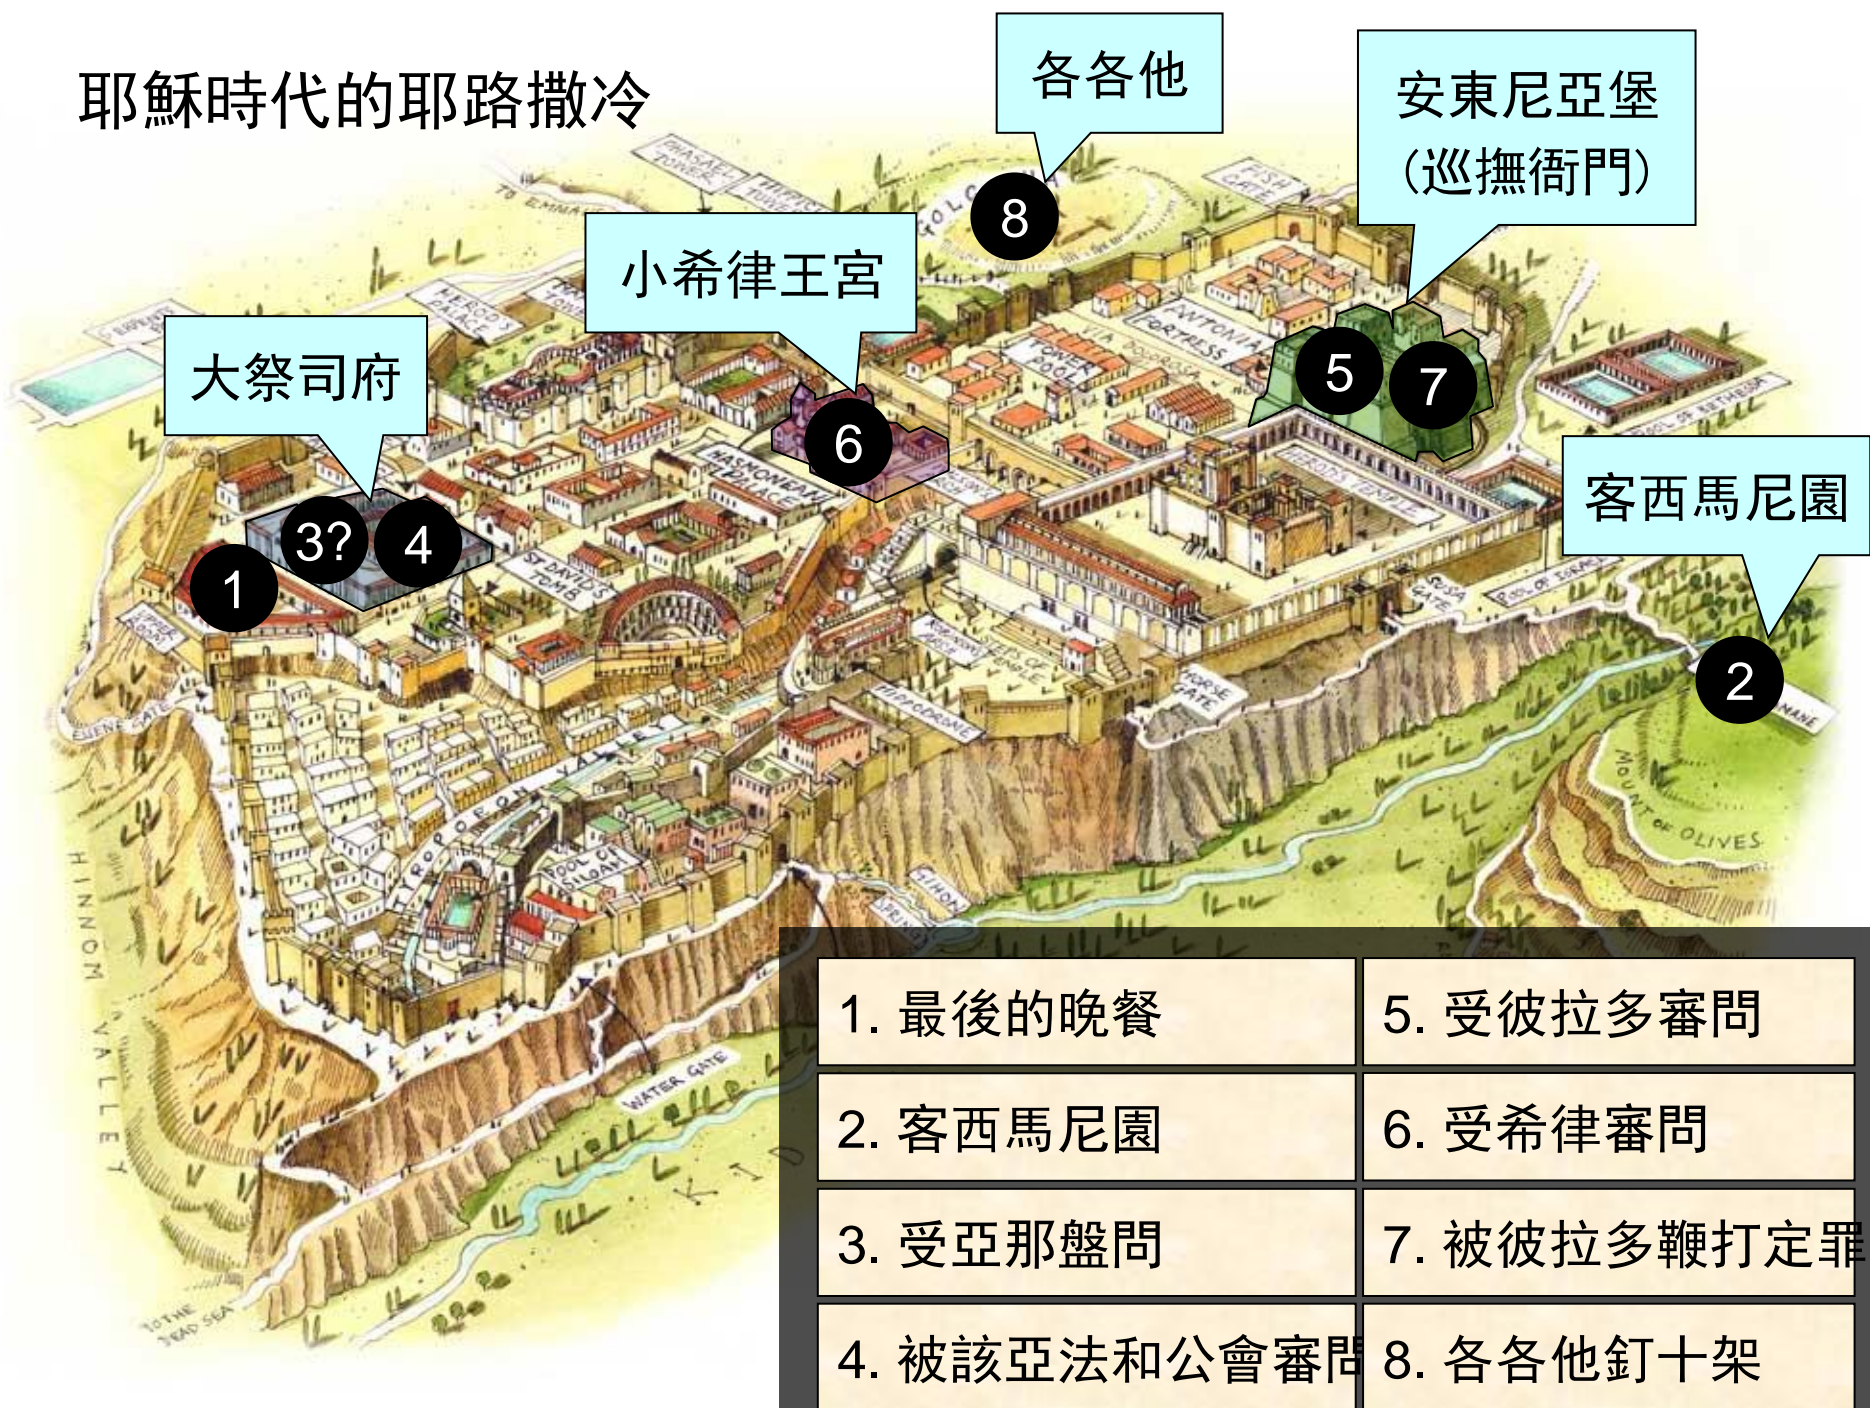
耶穌時代的耶路撒冷

各各他

安東尼亞堡 (巡撫衙門)

小希律王宮

大祭司府

客西馬尼園

8

5

7

6

3?

4

1

2

PHASAEL TOWER

HIPPICUS TOWER

TO EMMAUS

GOLGOTHA

FISH GATE

HEROD'S PALACE

ANTONIA FORTRESS

TOWER POOL

VIA DOLOROSA

HASMONEAN PALACE

POOL OF BETHESDA

HEROD'S TEMPLE

ST DAVID'S TOMB

SUSA GATE

POOL OF ISRAEL

STEPS OF TEMPLE

HORSE GATE

HIPPODROME

ESSENE GATE

TYROPOEON VALLEY

POOL OF SILOAM

MOUNT OF OLIVES

HINNOM VALLEY

WATER GATE

TO THE DEAD SEA

| 1. 最後的晚餐 | 5. 受彼拉多審問 |
|---|---|
| 2. 客西馬尼園 | 6. 受希律審問 |
| 3. 受亞那盤問 | 7. 被彼拉多鞭打定罪 |
| 4. 被該亞法和公會審問 | 8. 各各他釘十架 |